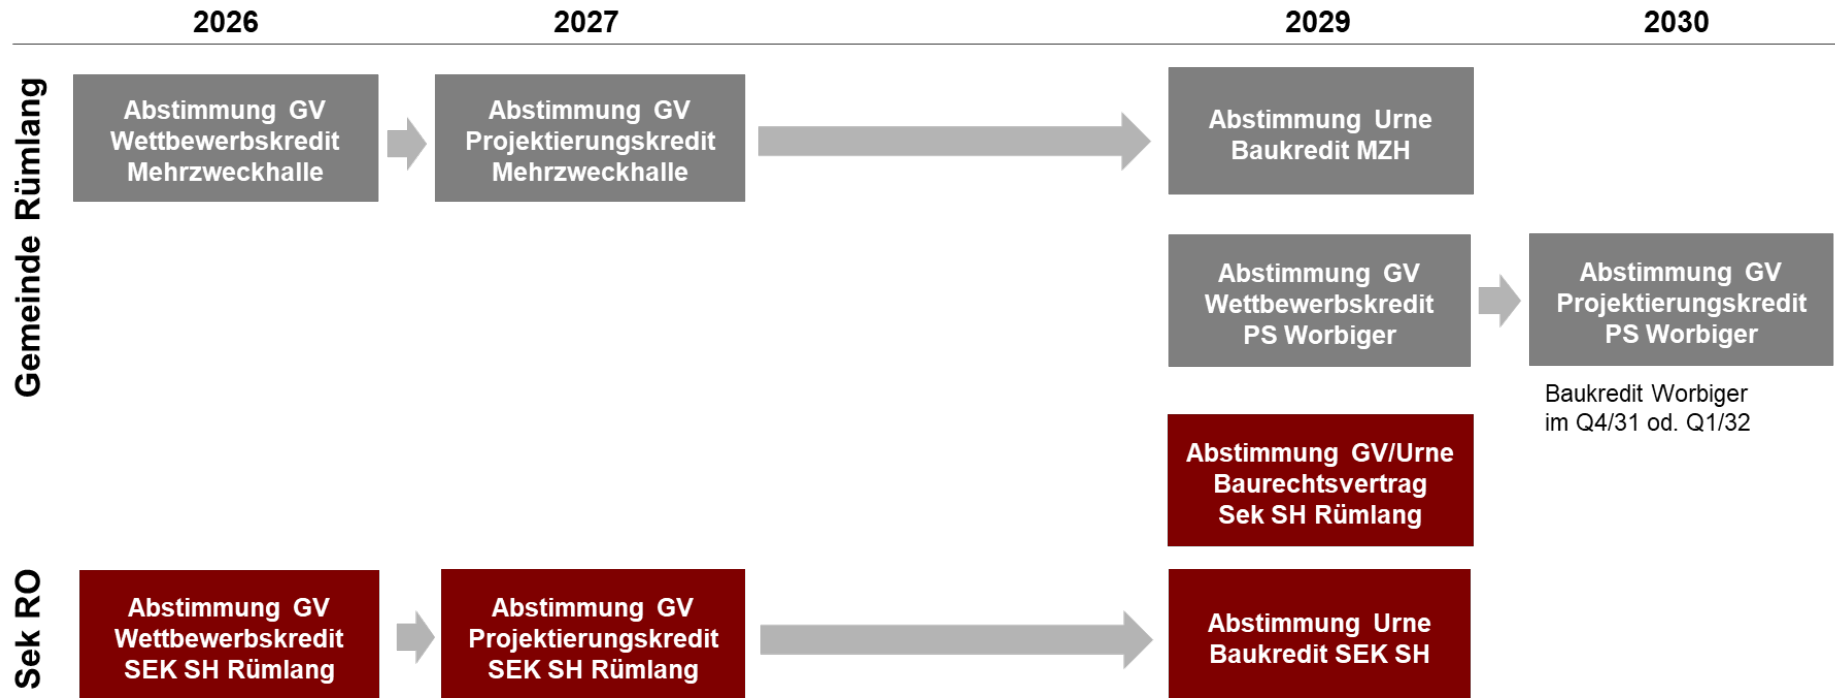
2026 2027 2029 2030

Gemeinde Rümlang

Abstimmung GV Wettbewerbskredit Mehrzweckhalle

Abstimmung GV Projektierungskredit Mehrzweckhalle

Abstimmung Urne Baukredit MZH

Abstimmung GV Wettbewerbskredit PS Worbiger

Abstimmung GV Projektierungskredit PS Worbiger

Baukredit Worbiger im Q4/31 od. Q1/32

Abstimmung GV/Urne Baurechtsvertrag Sek SH Rümlang

Sek RO

Abstimmung GV Wettbewerbskredit SEK SH Rümlang

Abstimmung GV Projektierungskredit SEK SH Rümlang

Abstimmung Urne Baukredit SEK SH